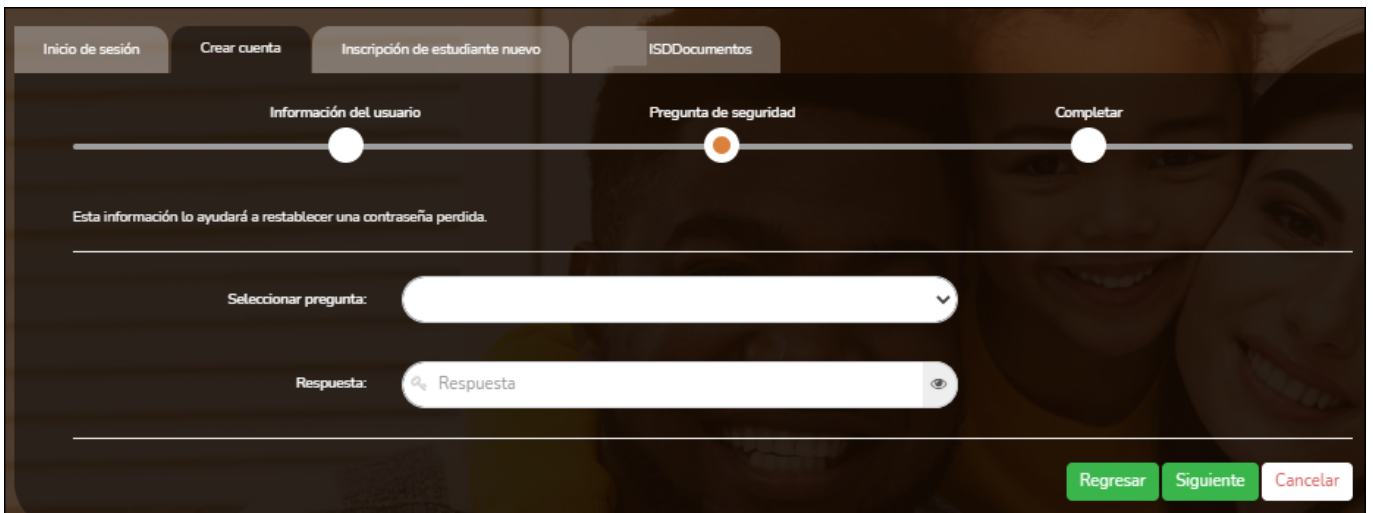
Inicio de sesión | Crear cuenta | Inscripción de estudiante nuevo | ISDDocumentos

Información del usuario
Pregunta de seguridad
Completar

Esta información lo ayudará a restablecer una contraseña perdida.

Seleccionar pregunta:

Respuesta: Respuesta

Regresar Siguiente Cancelar